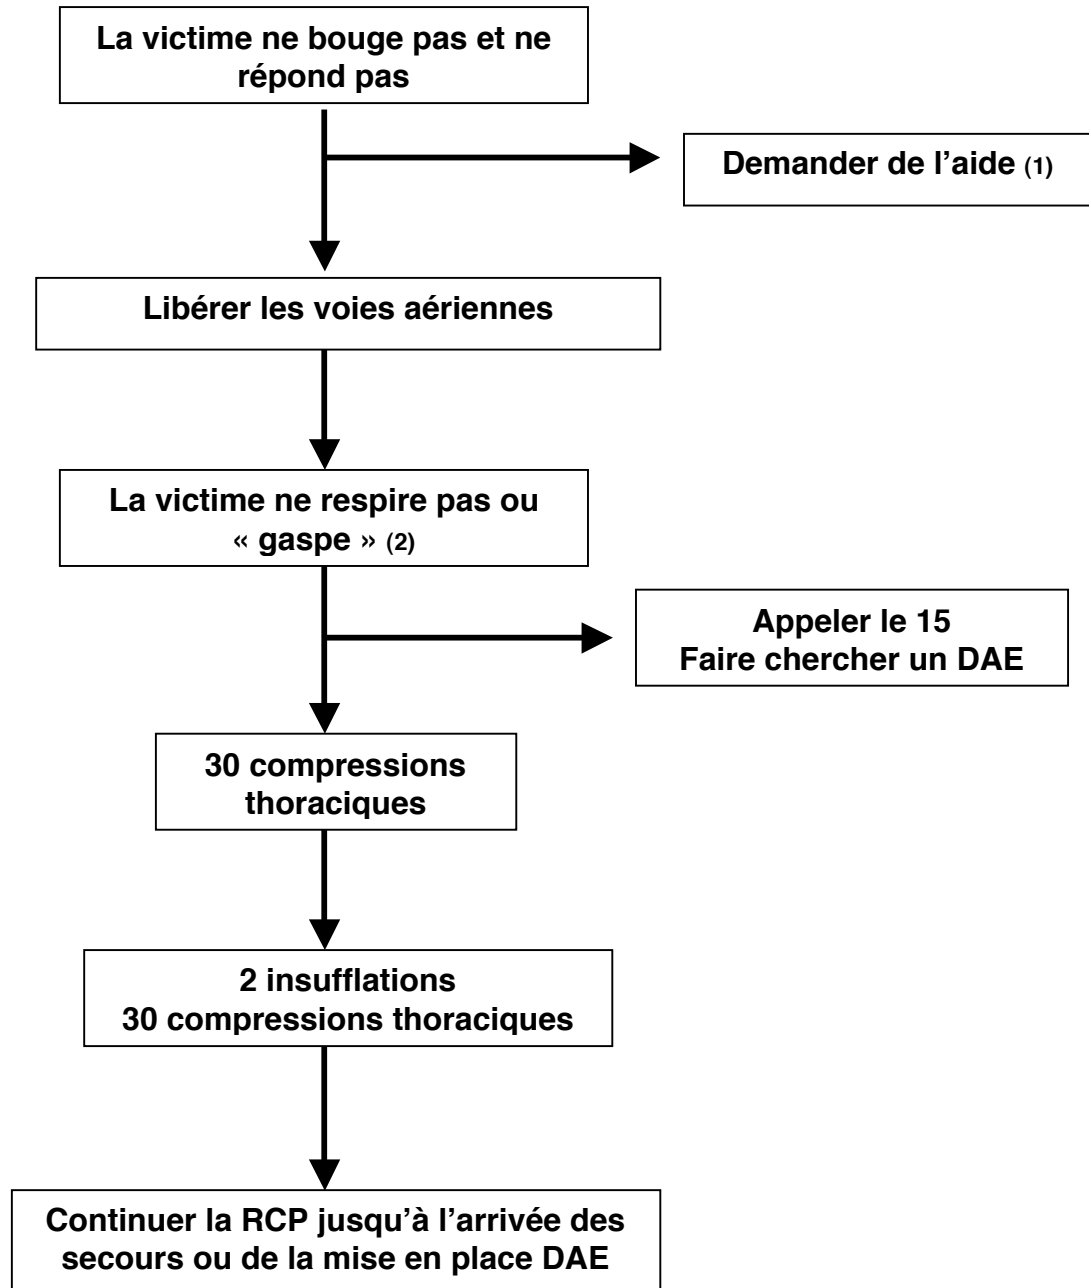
La victime ne bouge pas et ne répond pas

Demander de l’aide (1)

Libérer les voies aériennes

La victime ne respire pas ou « gaspe » (2)

Appeler le 15
Faire chercher un DAE

30 compressions thoraciques

2 insufflations
30 compressions thoraciques

Continuer la RCP jusqu’à l’arrivée des secours ou de la mise en place DAE